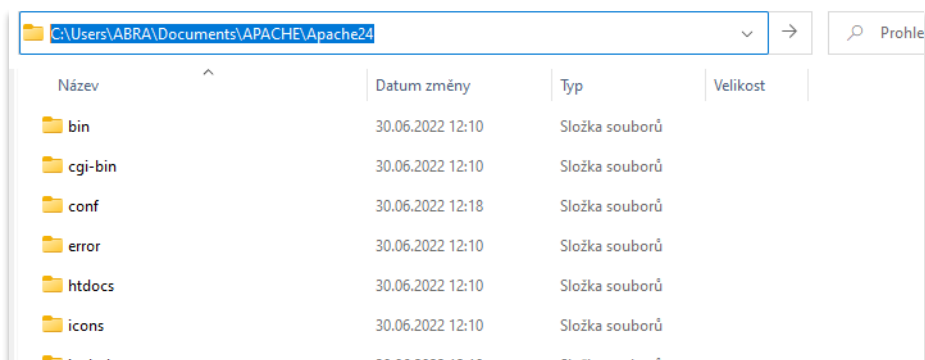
C:\Users\ABRA\Documents\APACHE\Apache24

Prohle

| Název | Datum změny | Typ | Velikost |
|---|---|---|---|
| bin | 30.06.2022 12:10 | Složka souborů | |
| cgi-bin | 30.06.2022 12:10 | Složka souborů | |
| conf | 30.06.2022 12:18 | Složka souborů | |
| error | 30.06.2022 12:10 | Složka souborů | |
| htdocs | 30.06.2022 12:10 | Složka souborů | |
| icons | 30.06.2022 12:10 | Složka souborů | |
| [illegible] | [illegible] | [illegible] | |